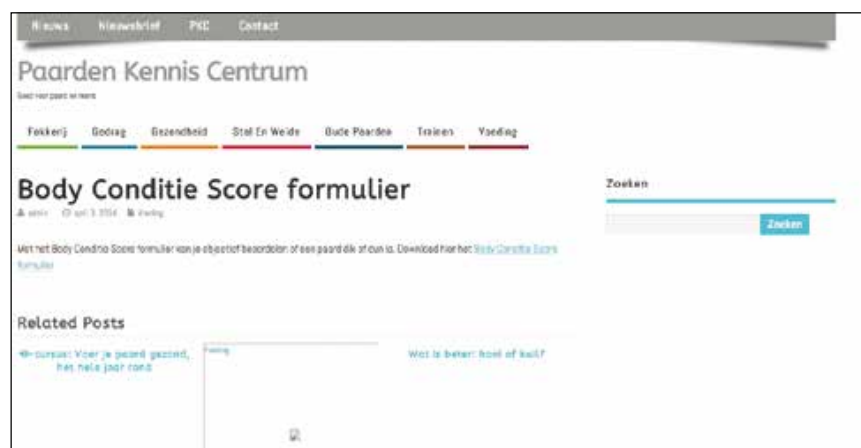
Nieuws Nieuwsbrief PKC Contact

Paarden Kennis Centrum

Goed voor paard en mens

Fokkerij Gedrag Gezondheid Stal En Weide Oude Paarden Trainen Voeding

Body Conditie Score formulier

admin april 3, 2014 Voeding

Met het Body Conditie Score formulier kan je objectief beoordelen of een paard dik of dun is. Download hier het Body Conditie Score formulier

Related Posts

eCursus: Voer je paard gezond, het hele jaar rond

Voeding

Wat is beter: hooi of kuil?

Zoeken

Zoeken